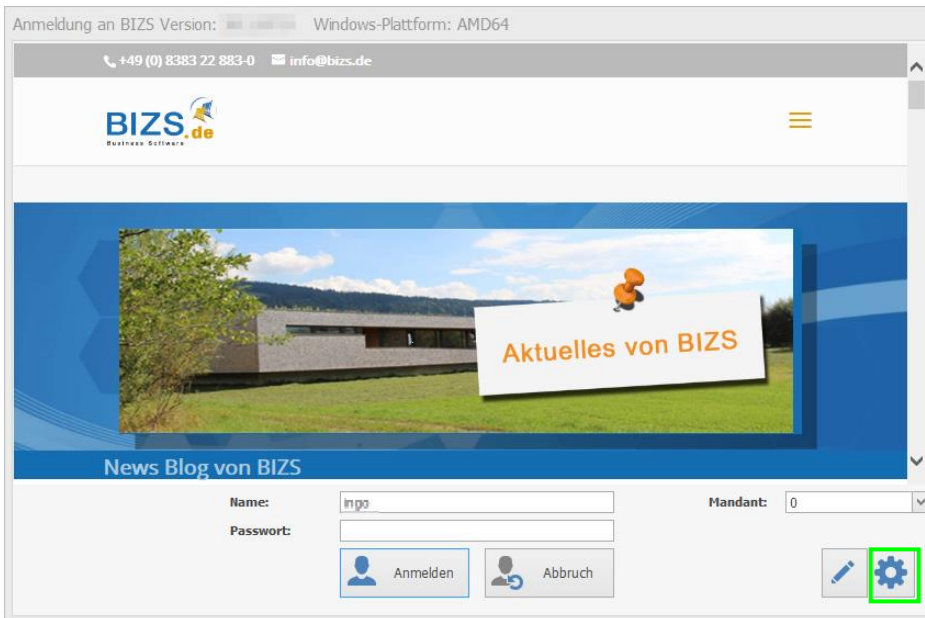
Anmeldung an BIZS Version: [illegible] Windows-Plattform: AMD64

+49 (0) 8383 22 883-0 info@bizs.de

BIZS.de
Business Software

Aktuelles von BIZS

News Blog von BIZS

Name: ingo
Passwort:
Mandant: 0

Anmelden
Abbruch